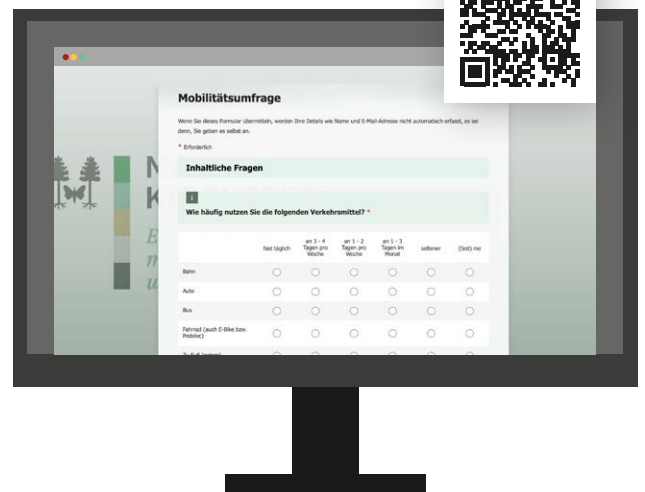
Mobilitätsumfrage

Wenn Sie dieses Formular übermitteln, werden Ihre Details wie Name und E-Mail-Adresse nicht automatisch erfasst, es sei denn, Sie geben es selbst an.

* Erforderlich

Inhaltliche Fragen

1

Wie häufig nutzen Sie die folgenden Verkehrsmittel? *

| | fast täglich | an 3 - 4 Tagen pro Woche | an 1 - 2 Tagen pro Woche | an 1 - 3 Tagen im Monat | seltener | (fast) nie |
|---|---|---|---|---|---|---|
| Bahn | | | | | | |
| Auto | | | | | | |
| Bus | | | | | | |
| Fahrrad (auch E-Bike bzw. Pedelec) | | | | | | |
| Zu Fuß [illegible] | | | | | | |